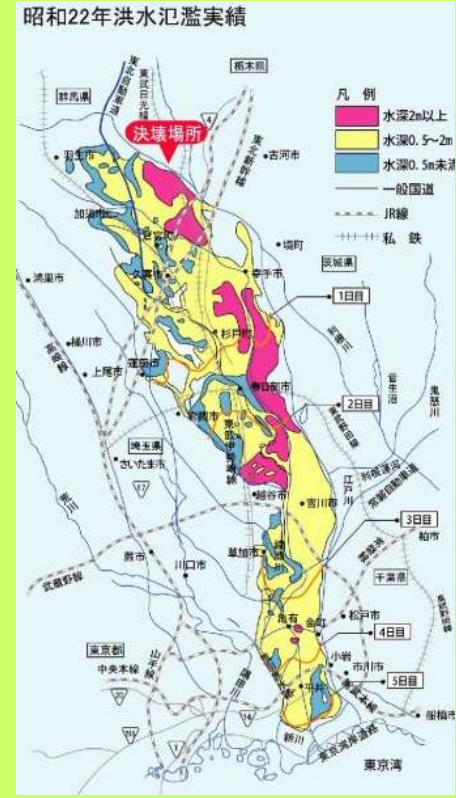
昭和22年洪水氾濫実績

凡例
水深2m以上
水深0.5～2m
水深0.5m未満
一般国道
JR線
私鉄

決壊場所

栃木県
群馬県
茨城県
埼玉県
千葉県
東京都

東北自動車道
東武日光線
東北新幹線
古河市
羽生市
加須市
栗橋
鷲宮町
久喜市
境町
幸手市
鴻巣市
桶川市
上尾市
高崎線
蓮田市
杉戸町
春日部市
岩槻市
東武伊勢崎線
さいたま市
越谷市
吉川市
草加市
川口市
蕨市
武蔵野線
荒川
江戸川
常磐自動車道
常磐線
柏市
松戸市
亀有
金町
小岩
市川市
平井
新川
中央本線
船橋市
東京湾
東京湾岸道路
鬼怒川
菅生沼
利根運河
京葉道路

1日目
2日目
3日目
4日目
5日目

4
17
122
6
14
357
16
254
20
298